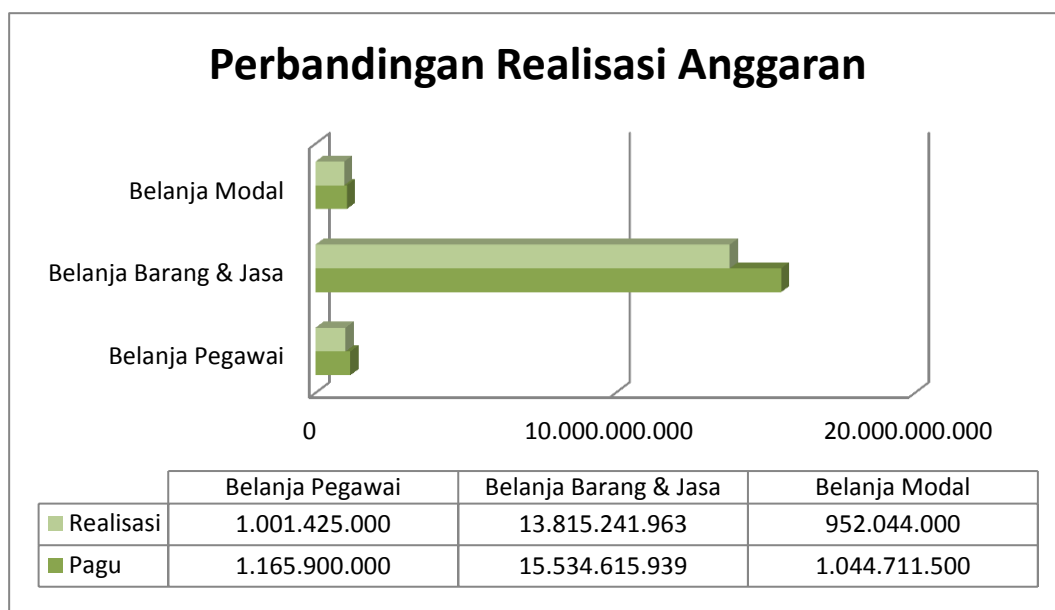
Perbandingan Realisasi Anggaran

Belanja Modal

Belanja Barang & Jasa

Belanja Pegawai

0

10.000.000.000

20.000.000.000

| | Belanja Pegawai | Belanja Barang & Jasa | Belanja Modal |
|---|---|---|---|
| Realisasi | 1.001.425.000 | 13.815.241.963 | 952.044.000 |
| Pagu | 1.165.900.000 | 15.534.615.939 | 1.044.711.500 |